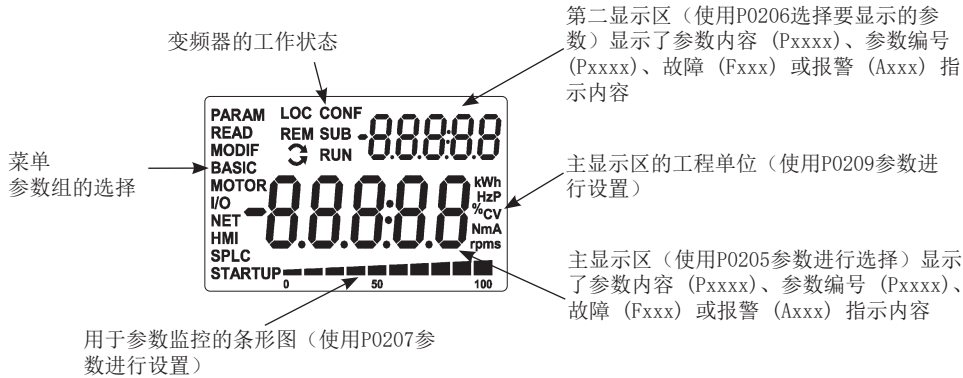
第二显示区（使用P0206选择要显示的参数）显示了参数内容 (Pxxxx)、参数编号 (Pxxxx)、故障 (Fxxx) 或报警 (Axxx) 指示内容

变频器的工作状态

PARAM
READ
MODIF
BASIC
MOTOR
I/O
NET
HMI
SPLC
STARTUP

LOC CONF
REM SUB
RUN

-88888

-88888

kWh
HzP
%CV
NmA
rpms

0
50
100

菜单
参数组的选择

主显示区的工程单位（使用P0209参数进行设置）

主显示区（使用P0205参数进行选择）显示了参数内容 (Pxxxx)、参数编号 (Pxxxx)、故障 (Fxxx) 或报警 (Axxx) 指示内容

用于参数监控的条形图（使用P0207参数进行设置）